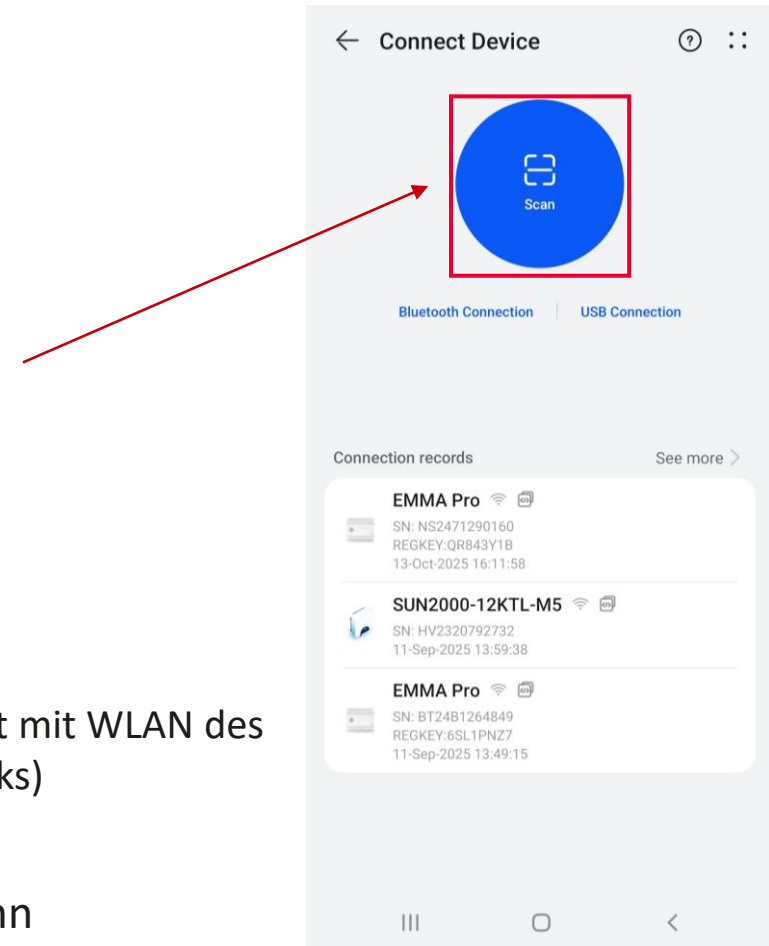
t mit WLAN des
ks)

nn

Connect Device

Scan

Bluetooth Connection | USB Connection

Connection records See more >

EMMA Pro
SN: NS2471290160
REGKEY:QR843Y1B
13-Oct-2025 16:11:58

SUN2000-12KTL-M5
SN: HV2320792732
11-Sep-2025 13:59:38

EMMA Pro
SN: BT24B1264849
REGKEY:6SL1PNZ7
11-Sep-2025 13:49:15